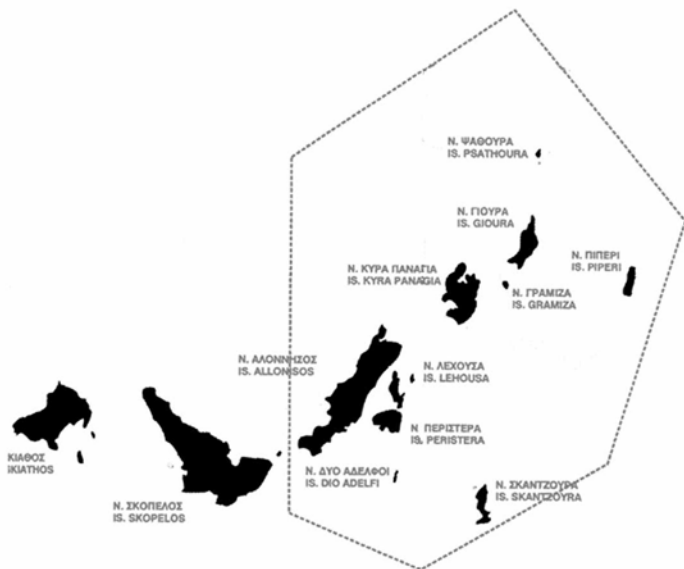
Ν. ΨΑΘΟΥΡΑ
IS. PSATHOURA

Ν. ΓΙΟΥΡΑ
IS. GIOURA

Ν. ΠΙΠΕΡΙ
IS. PIPERI

Ν. ΚΥΡΑ ΠΑΝΑΓΙΑ
IS. KYRA PANAGIA

Ν. ΓΡΑΜΙΖΑ
IS. GRAMIZA

Ν. ΑΛΟΝΝΗΣΟΣ
IS. ALLONISOS

Ν. ΛΕΧΟΥΣΑ
IS. LEHOUSA

Ν. ΠΕΡΙΣΤΕΡΑ
IS. PERISTERA

ΚΙΑΘΟΣ
IKIATHOS

Ν. ΔΥΟ ΑΔΕΛΦΟΙ
IS. DIO ADELFI

Ν. ΣΚΑΝΤΖΟΥΡΑ
IS. SKANTZOYRA

Ν. ΣΚΟΠΕΛΟΣ
IS. SKOPELOS